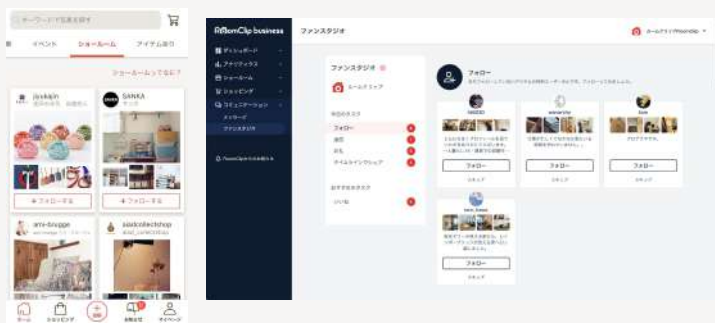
キーワードで商品を探す

イベント　ショールーム　アイテム选び

ショールームってなに？

jiyukajin

SANKA

＋ フォローする

＋ フォローする

ami-brugge

sasicollectshop

ホーム　ショッピング　お知らせ　マイページ

RoomClip business　ファンスタジオ

ダッシュボード
アナリティクス
ショールーム
ショッピング
コミュニケーション
メッセージ
ファンスタジオ

ファンスタジオ
ルームクリップ

今日のタスク
フォロー
返信
いいね
タイムラインシェア

おすすめのタスク

フォロー

フォロー
フォロー
フォロー
フォロー